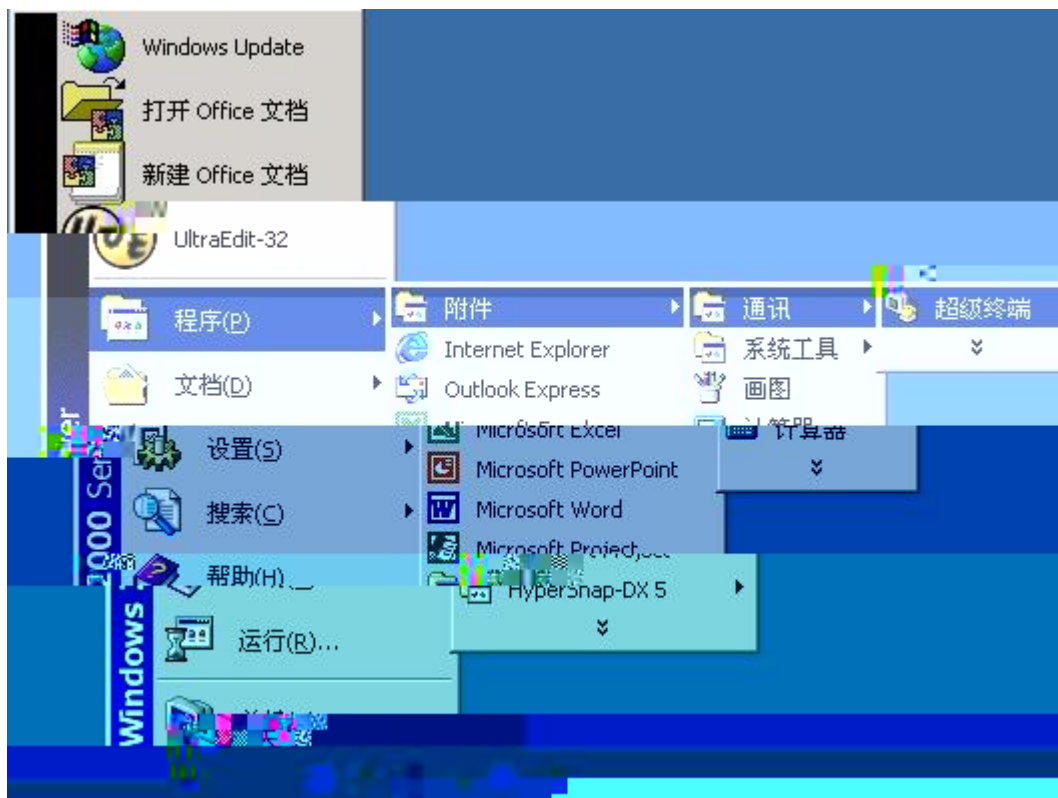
Windows Update
打开 Office 文档
新建 Office 文档
UltraEdit-32
程序(P)
文档(D)
设置(S)
搜索(C)
帮助(H)
运行(R)...
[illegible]
附件
Internet Explorer
Outlook Express
Microsoft Excel
Microsoft PowerPoint
Microsoft Word
Microsoft Project
HyperSnap-DX 5
通讯
系统工具
画图
计算器
超级终端
Windows 2000 Ser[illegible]